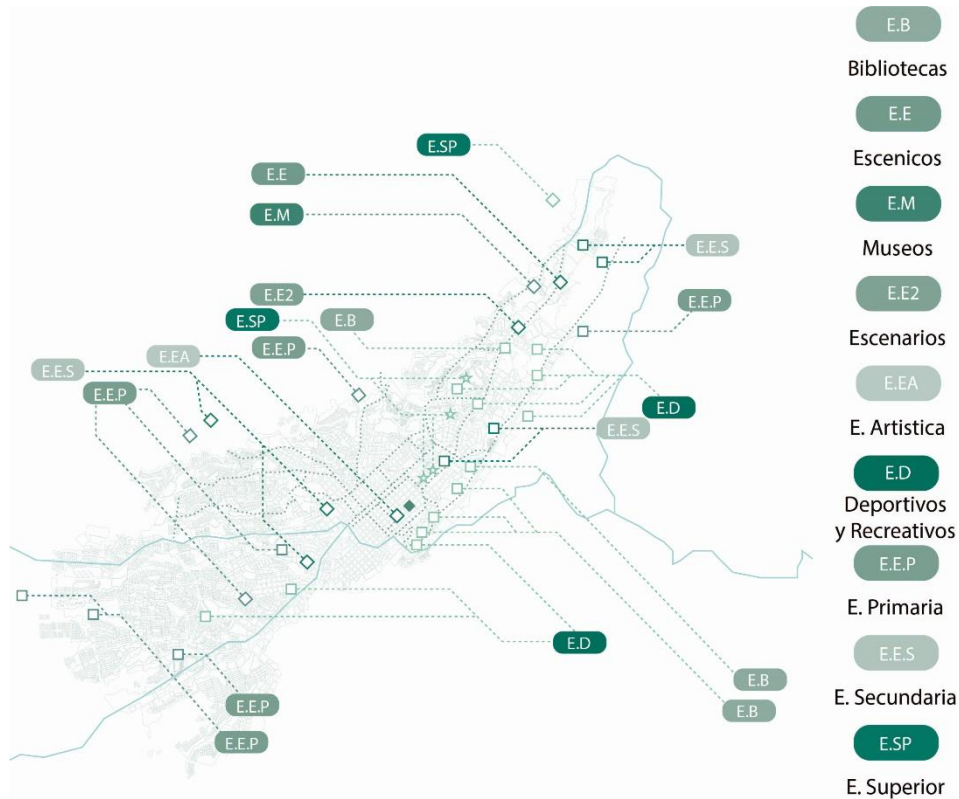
E.SP

E.E

E.M

E.E.S

E.E.P

E.E2

E.SP

E.B

E.E.P

E.E.S

E.EA

E.E.P

E.D

E.E.S

E.D

E.B

E.B

E.E.P

E.E.P

E.B
Bibliotecas

E.E
Escenicos

E.M
Museos

E.E2
Escenarios

E.EA
E. Artistica

E.D
Deportivos y Recreativos

E.E.P
E. Primaria

E.E.S
E. Secundaria

E.SP
E. Superior